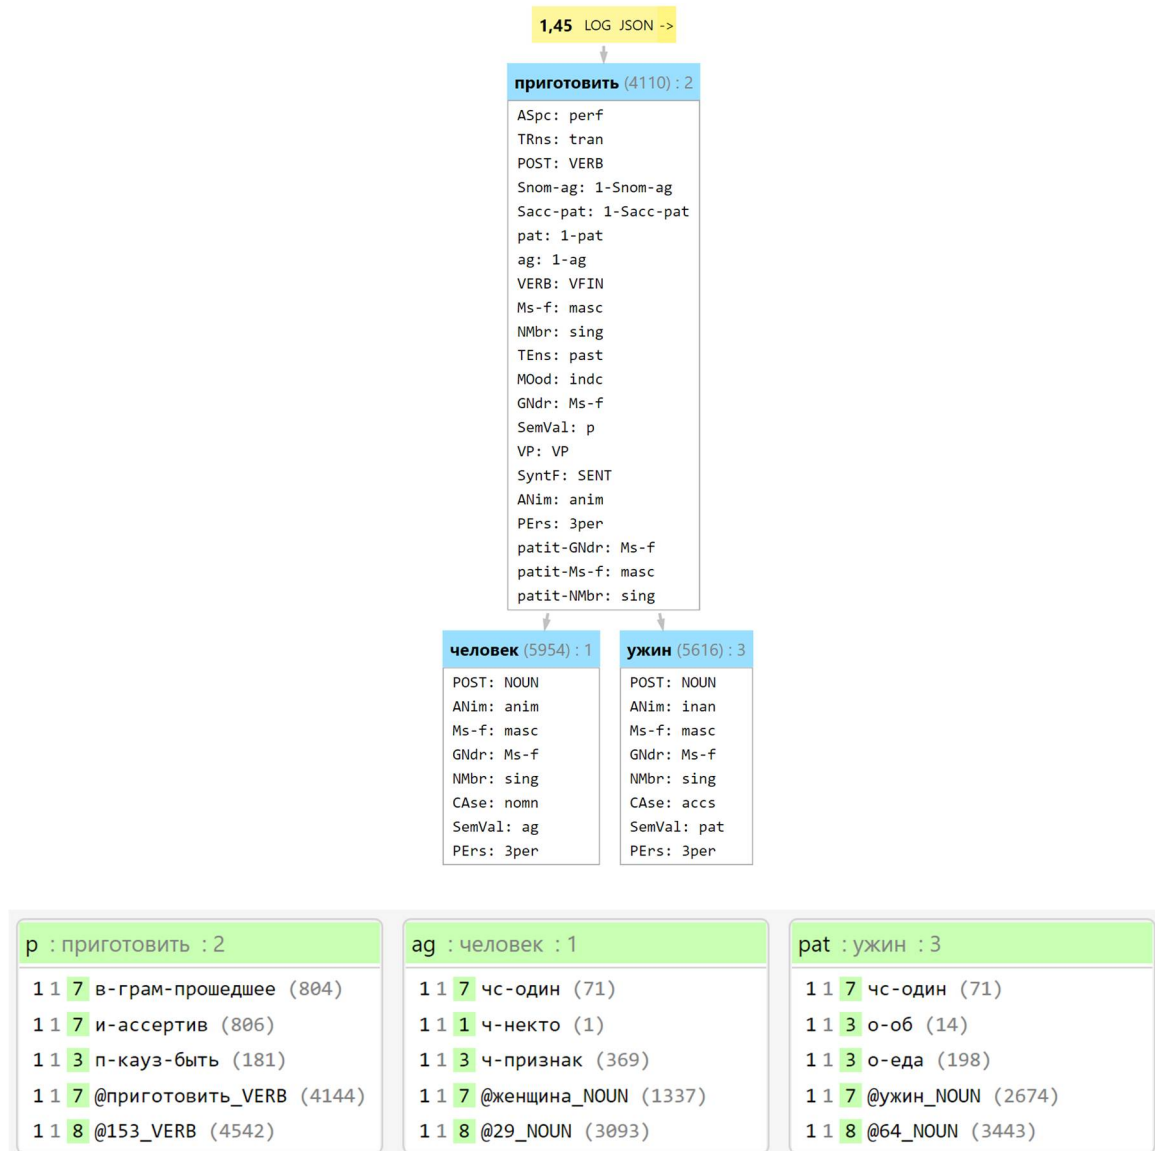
1,45 LOG JSON ->

приготовить (4110) : 2

ASpc: perf
TRns: tran
POST: VERB
Snom-ag: 1-Snom-ag
Sacc-pat: 1-Sacc-pat
pat: 1-pat
ag: 1-ag
VERB: VFIN
Ms-f: masc
NMbr: sing
TEns: past
MOod: indc
GNdr: Ms-f
SemVal: p
VP: VP
SyntF: SENT
ANim: anim
PErs: 3per
patit-GNdr: Ms-f
patit-Ms-f: masc
patit-NMbr: sing

человек (5954) : 1

POST: NOUN
ANim: anim
Ms-f: masc
GNdr: Ms-f
NMbr: sing
CAse: nomn
SemVal: ag
PErs: 3per

ужин (5616) : 3

POST: NOUN
ANim: inan
Ms-f: masc
GNdr: Ms-f
NMbr: sing
CAse: accs
SemVal: pat
PErs: 3per

p : приготовить : 2

1 1 7 в-грам-прошедше (804)
1 1 7 и-ассертив (806)
1 1 3 п-кауз-быть (181)
1 1 7 @приготовить_VERB (4144)
1 1 8 @153_VERB (4542)

ag : человек : 1

1 1 7 чс-один (71)
1 1 1 ч-некто (1)
1 1 3 ч-признак (369)
1 1 7 @женщина_NOUN (1337)
1 1 8 @29_NOUN (3093)

pat : ужин : 3

1 1 7 чс-один (71)
1 1 3 о-об (14)
1 1 3 о-еда (198)
1 1 7 @ужин_NOUN (2674)
1 1 8 @64_NOUN (3443)